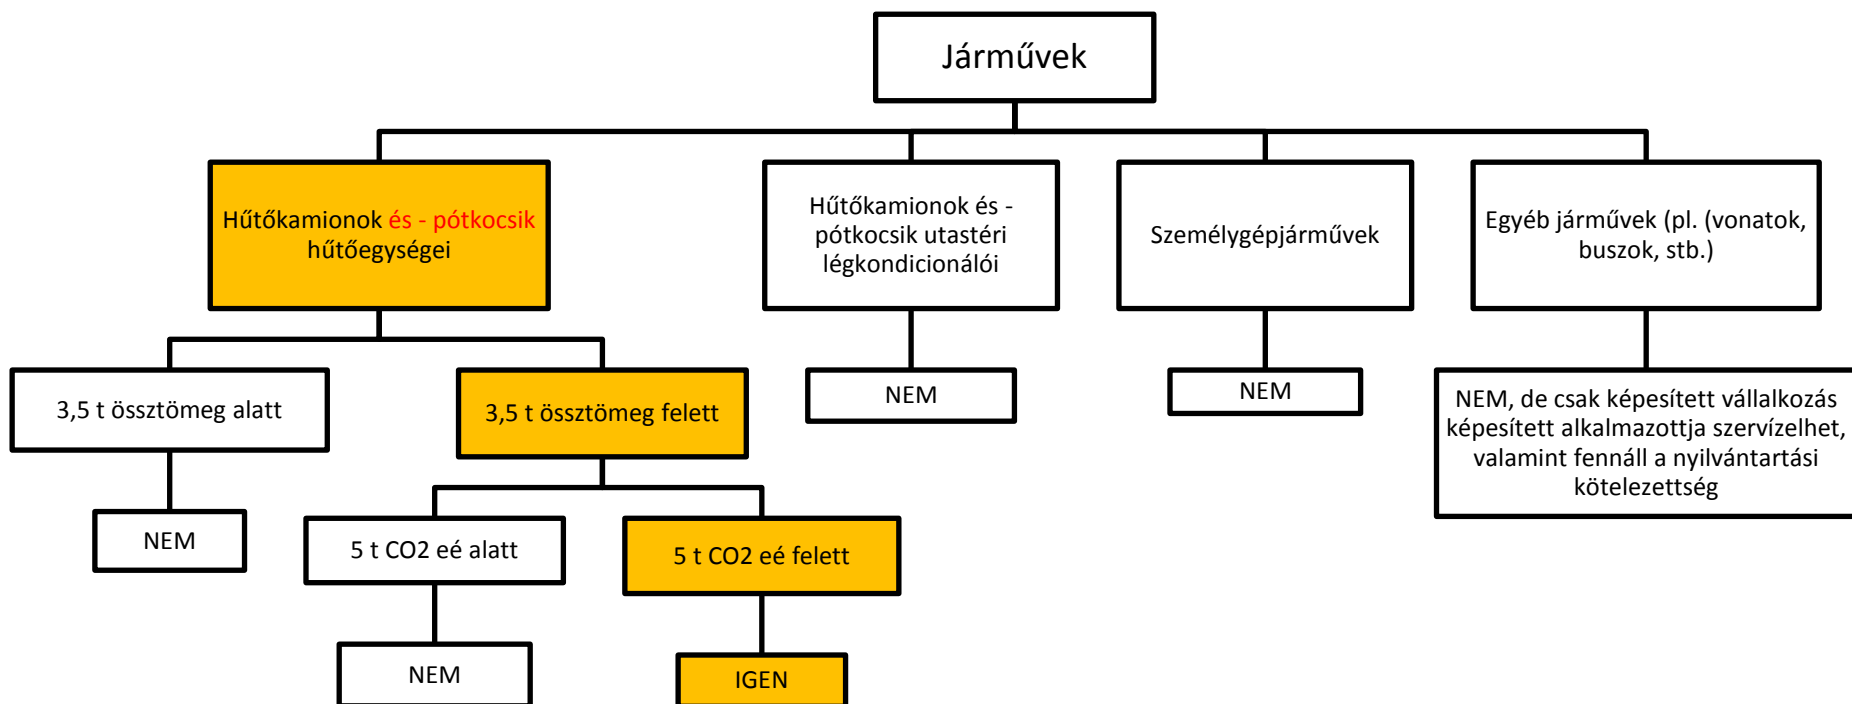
Járművek

Hűtőkamionok és - pótkocsik hűtőegységei

Hűtőkamionok és - pótkocsik utastéri légkondicionálói

Személygépjárművek

Egyéb járművek (pl. (vonatok, buszok, stb.)

3,5 t össztömeg alatt

3,5 t össztömeg felett

NEM

NEM

NEM, de csak képesített vállalkozás képesített alkalmazottja szervízelhet, valamint fennáll a nyilvántartási kötelezettség

NEM

5 t CO2 eé alatt

5 t CO2 eé felett

NEM

IGEN